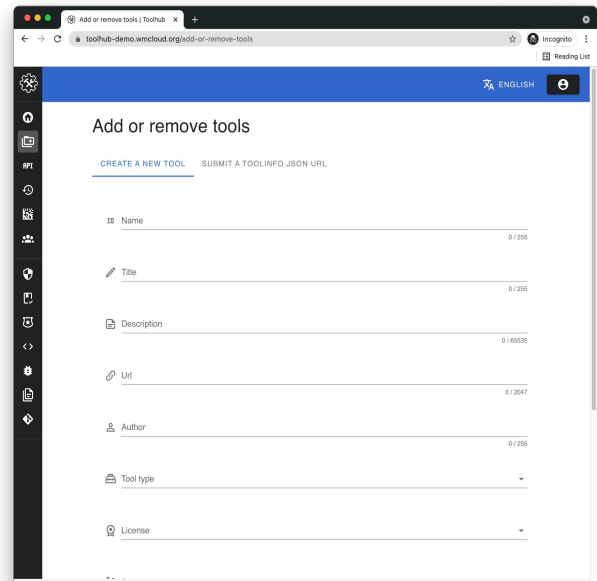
Add or remove tools | Toolhub ×
toolhub-demo.wmcloud.org/add-or-remove-tools
Incognito
Reading List
ENGLISH
API
Add or remove tools
CREATE A NEW TOOL
SUBMIT A TOOLINFO.JSON URL
Name
0 / 255
Title
0 / 255
Description
0 / 65535
Url
0 / 2047
Author
0 / 255
Tool type
License